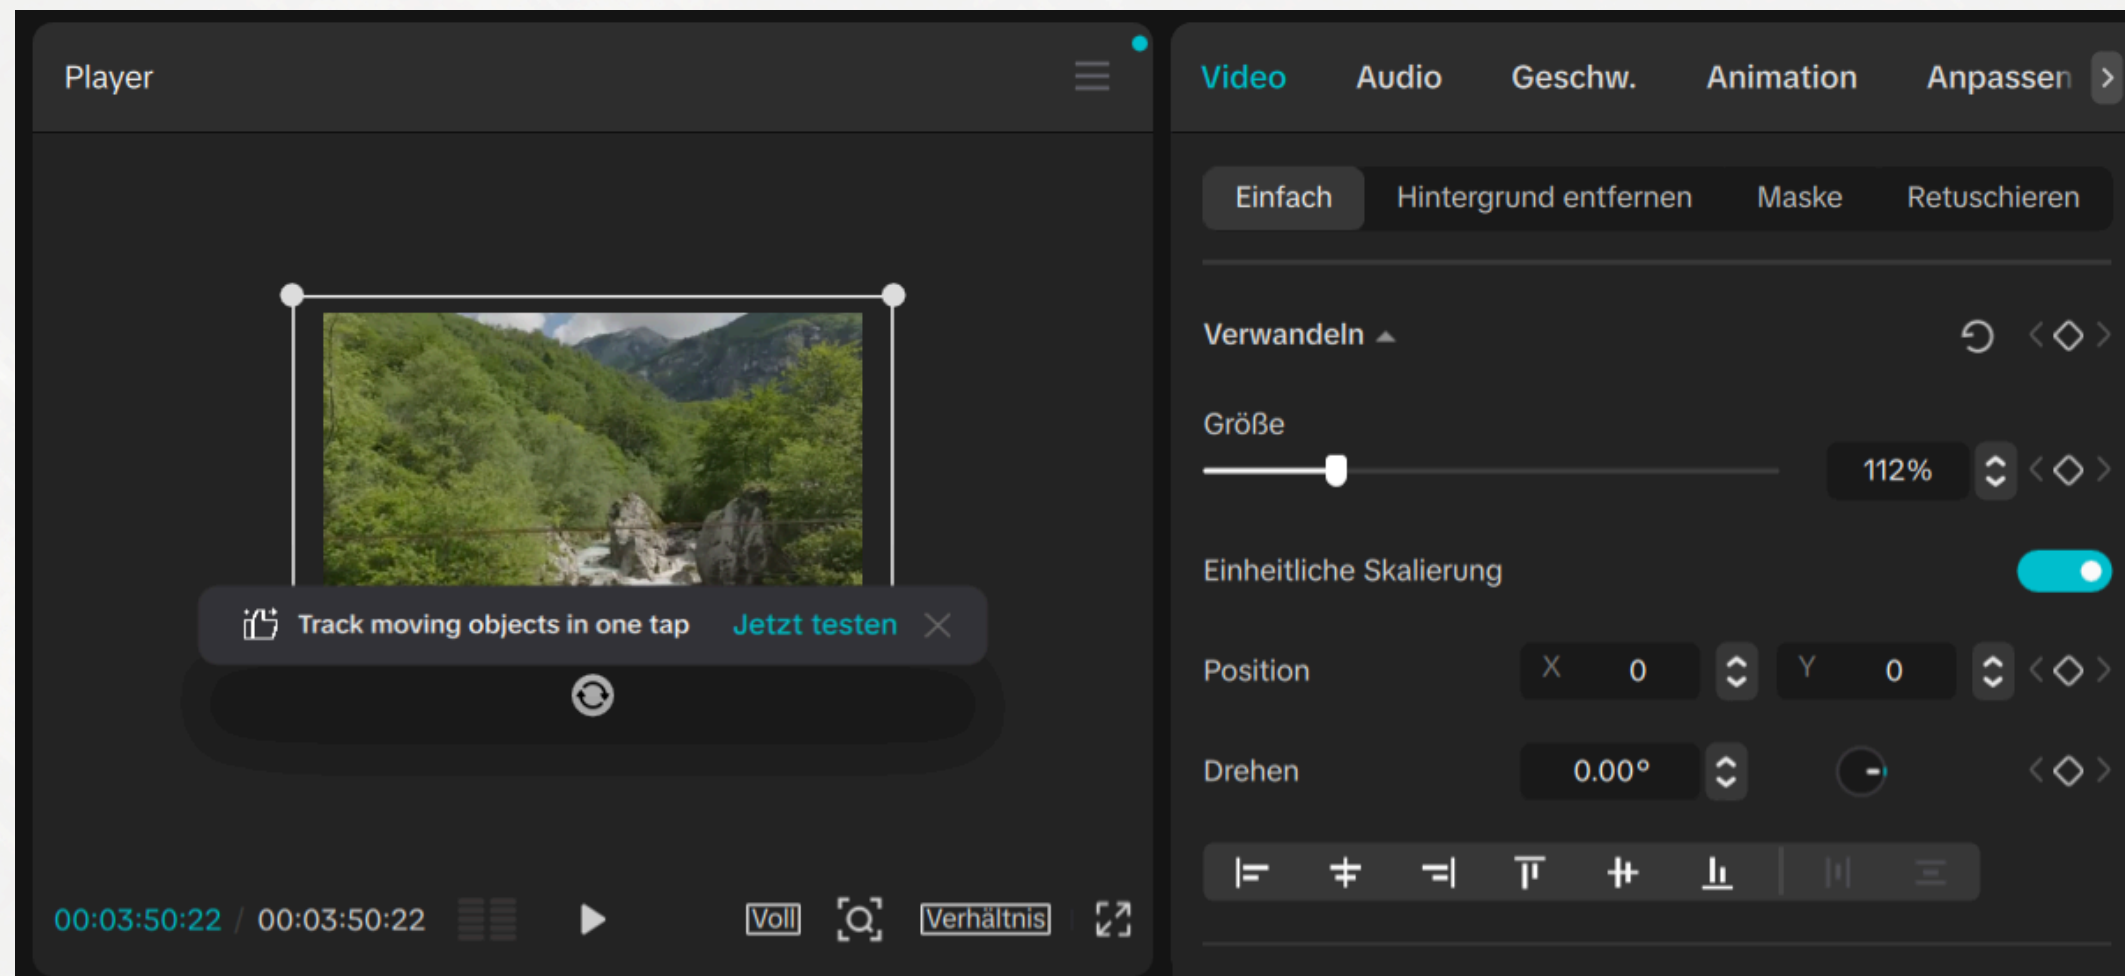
Player

Track moving objects in one tap Jetzt testen

00:03:50:22 / 00:03:50:22

Voll

Verhältnis

Video Audio Geschw. Animation Anpassen

Einfach Hintergrund entfernen Maske Retuschieren

Verwandeln

Größe

112%

Einheitliche Skalierung

Position X 0 Y 0

Drehen 0.00°